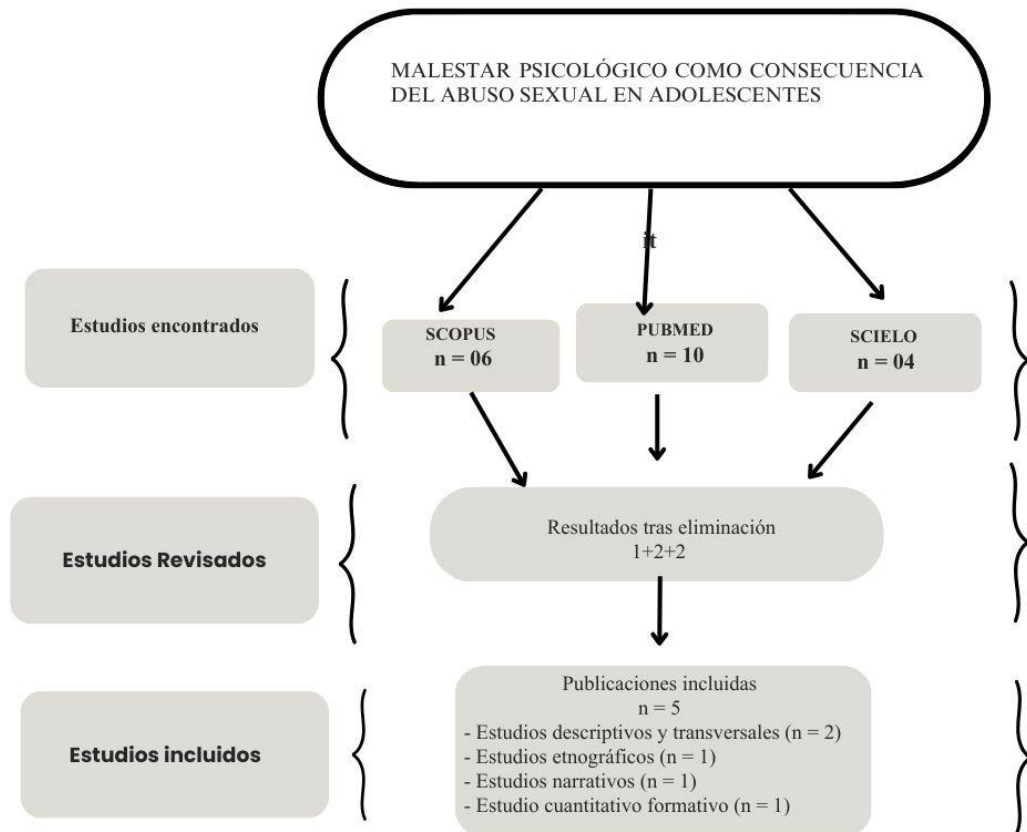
MALESTAR PSICOLÓGICO COMO CONSECUENCIA DEL ABUSO SEXUAL EN ADOLESCENTES

it

Estudios encontrados

SCOPUS
n = 06

PUBMED
n = 10

SCIELO
n = 04

Estudios Revisados

Resultados tras eliminación
1+2+2

Estudios incluidos

Publicaciones incluidas
n = 5
- Estudios descriptivos y transversales (n = 2)
- Estudios etnográficos (n = 1)
- Estudios narrativos (n = 1)
- Estudio cuantitativo formativo (n = 1)